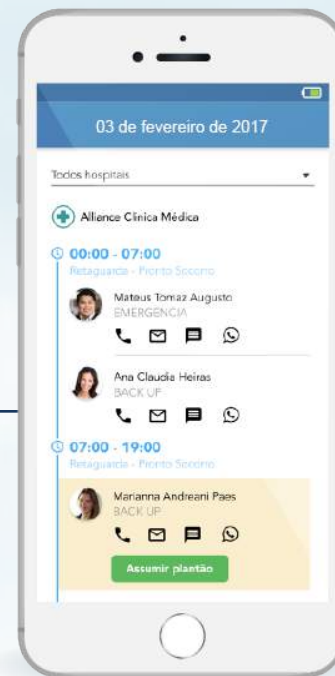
03 de fevereiro de 2017

Todos hospitais

Allence Clinica Médica

00:00 - 07:00
Retaguarda - Pronto Socorro

Mateus Tomaz Augusto
EMERGENCIA

Ana Claudia Heiras
BACK UP

07:00 - 19:00
Retaguarda - Pronto Socorro

Marianna Andreani Paes
BACK UP

Assumir plantão